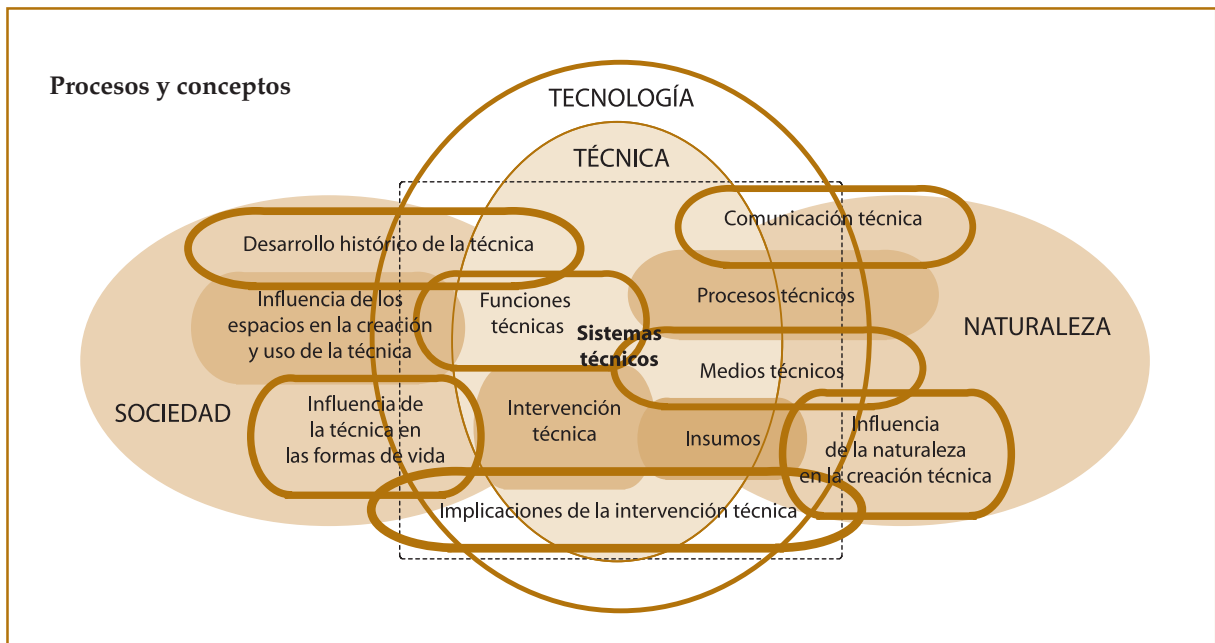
Procesos y conceptos

TECNOLOGÍA

TÉCNICA

Comunicación técnica

Desarrollo histórico de la técnica

Procesos técnicos

Influencia de los espacios en la creación y uso de la técnica

Funciones técnicas

Sistemas técnicos

NATURALEZA

Medios técnicos

SOCIEDAD

Influencia de la técnica en las formas de vida

Intervención técnica

Insumos

Influencia de la naturaleza en la creación técnica

Implicaciones de la intervención técnica